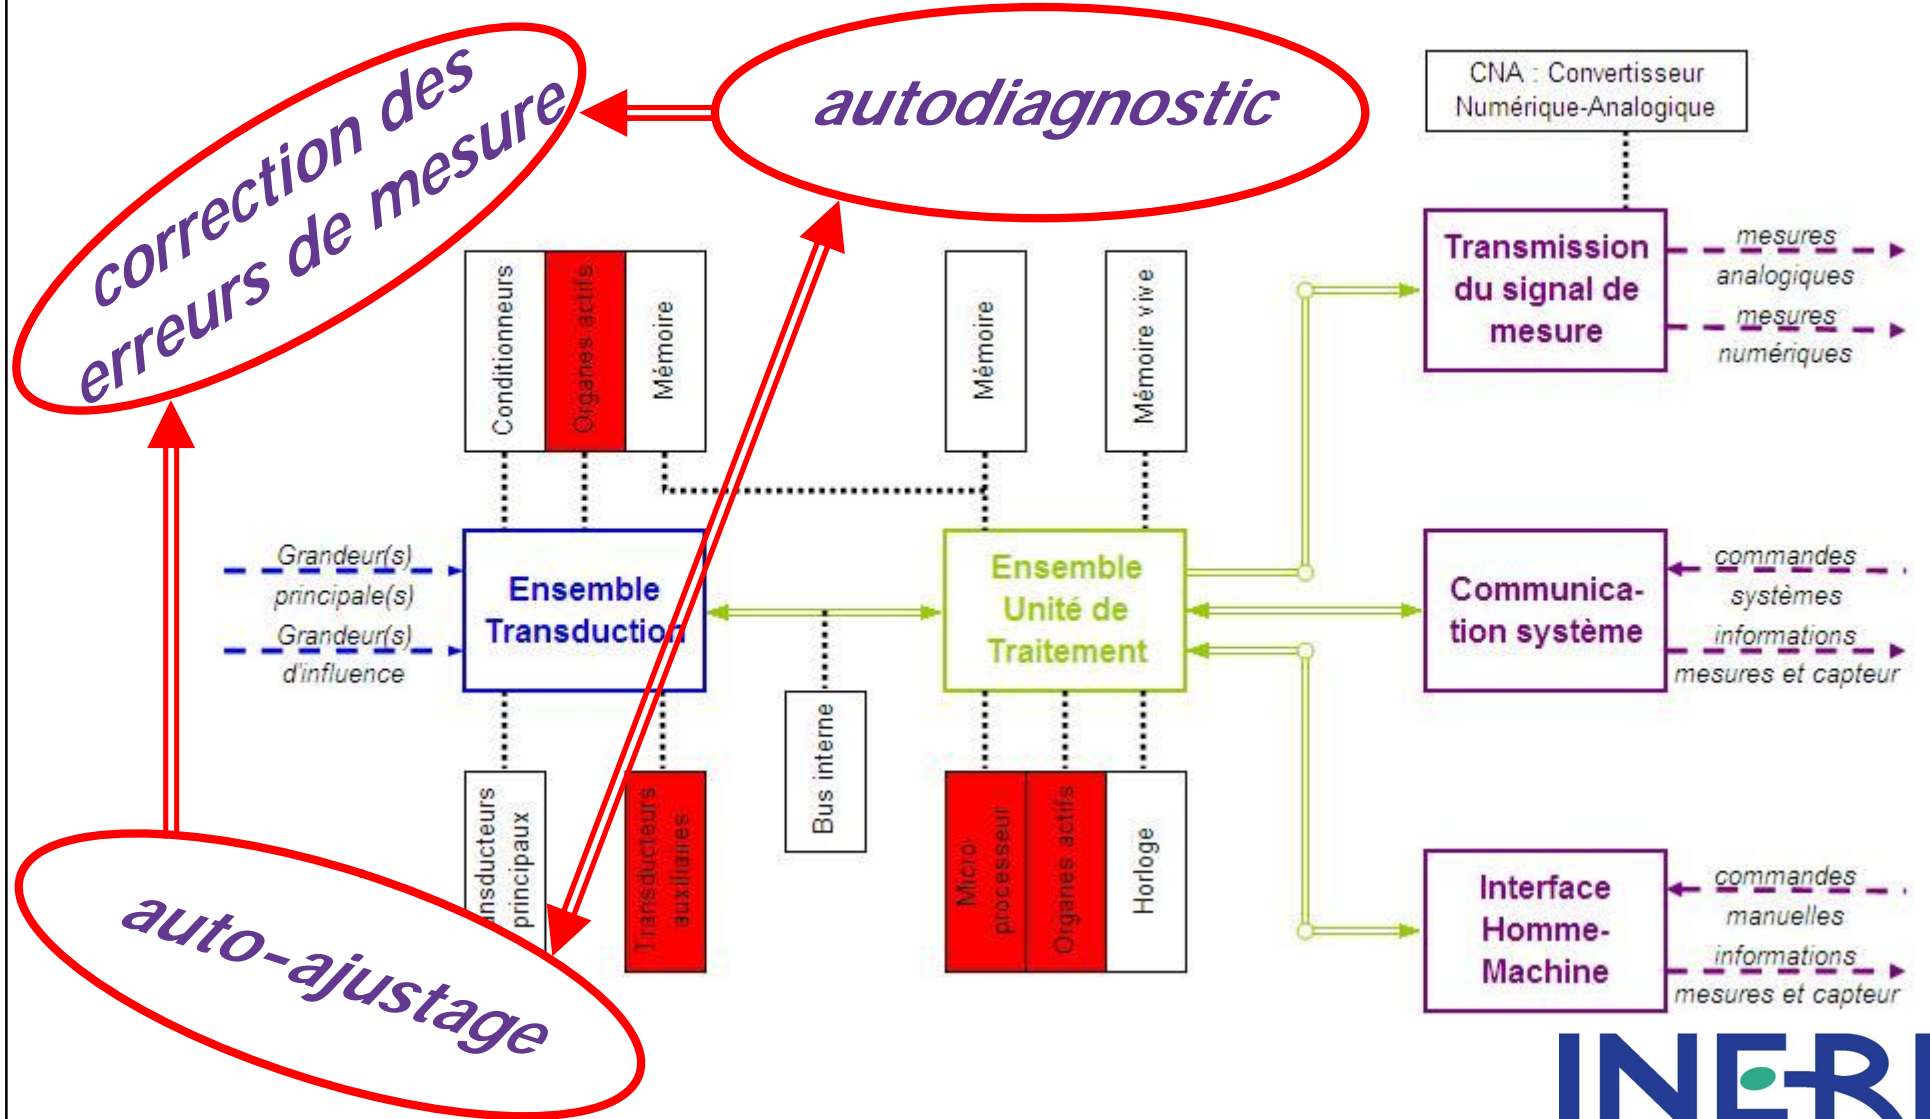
correction des erreurs de mesure

autodiagnostic

auto-ajustage

CNA : Convertisseur Numérique-Analogique

Conditionneurs

Organes actifs

Mémoire

Mémoire

Mémoire vive

Transmission du signal de mesure

mesures analogiques

mesures numériques

Grandeur(s) principale(s)

Grandeur(s) d'influence

Ensemble Transduction

Ensemble Unité de Traitement

Communication système

commandes systèmes

informations mesures et capteur

Bus interne

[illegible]nsducteurs principaux

Transducteurs auxiliaires

Micro-processeur

Organes actifs

Horloge

Interface Homme-Machine

commandes manuelles

informations mesures et capteur

INERI